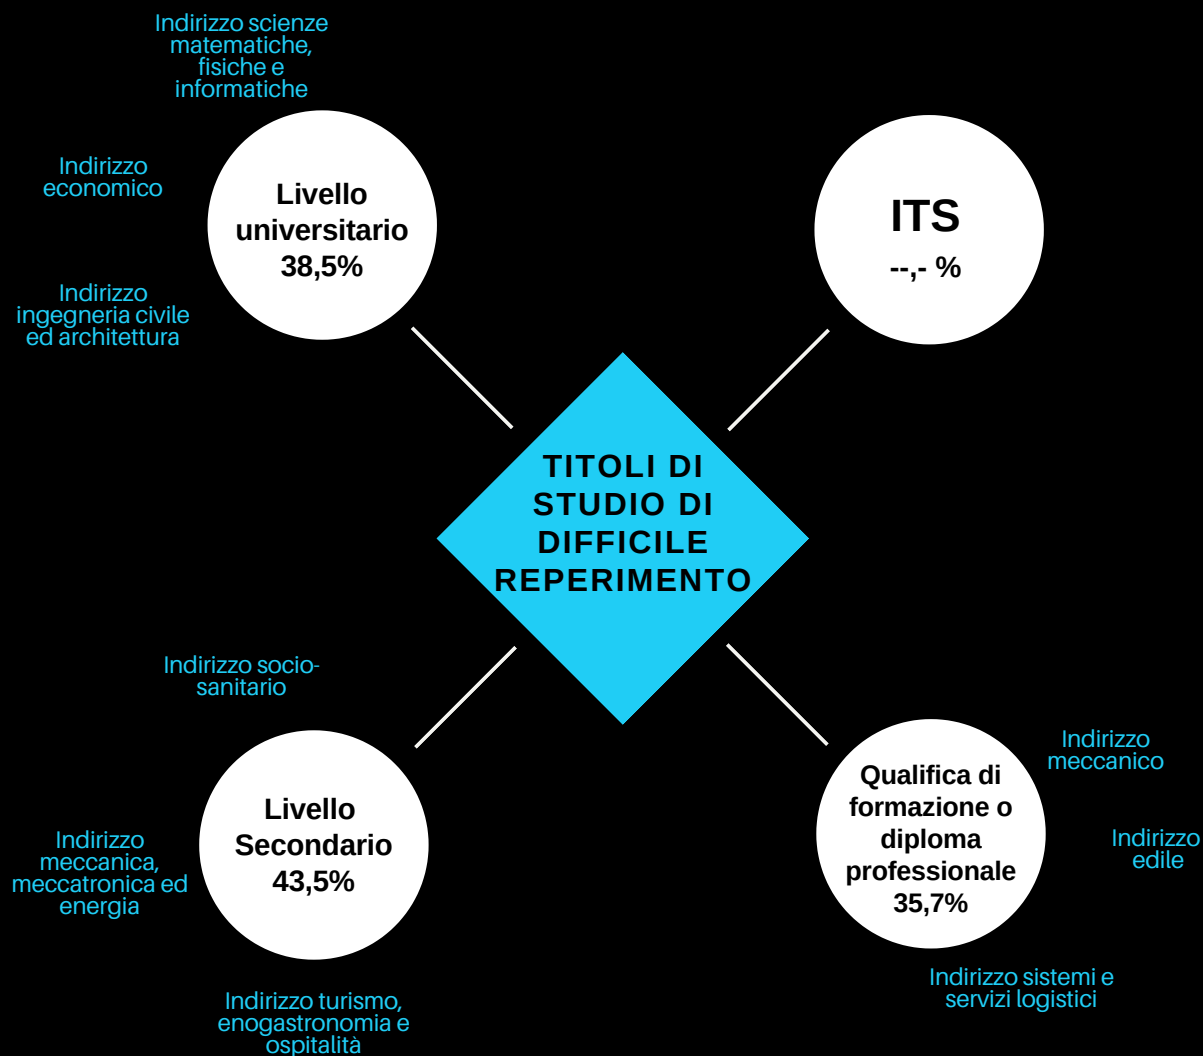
Indirizzo scienze matematiche, fisiche e informatiche

Indirizzo economico

Livello universitario
38,5%

ITS
--,- %

Indirizzo ingegneria civile ed architettura

TITOLI DI STUDIO DI DIFFICILE REPERIMENTO

Indirizzo socio-sanitario

Livello Secondario
43,5%

Indirizzo meccanica, meccatronica ed energia

Indirizzo turismo, enogastronomia e ospitalità

Indirizzo meccanico

Qualifica di formazione o diploma professionale
35,7%

Indirizzo edile

Indirizzo sistemi e servizi logistici